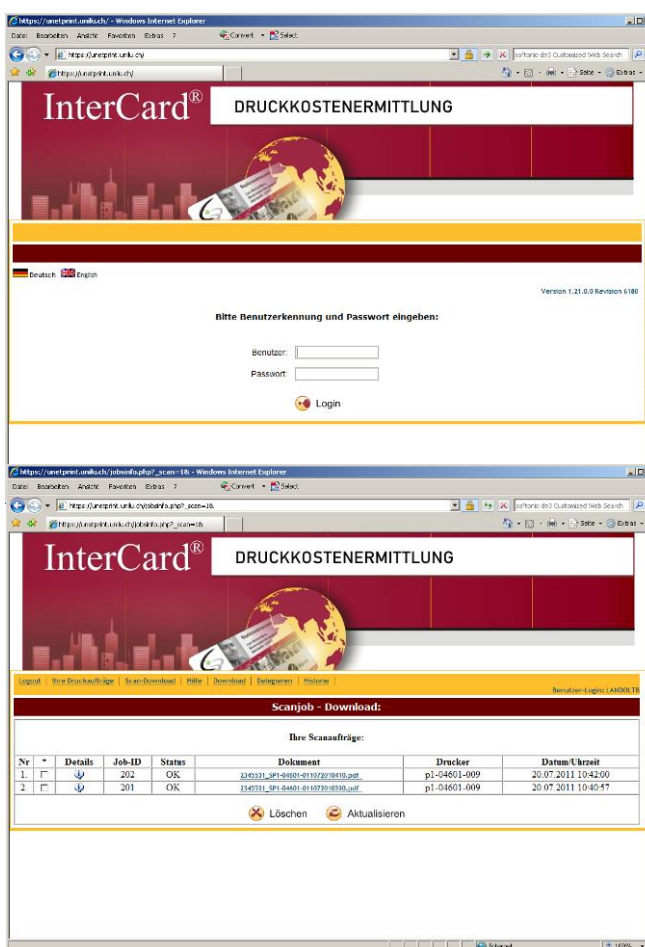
https://unetprint.unilu.ch/ - Windows Internet Explorer

Datei Bearbeiten Ansicht Favoriten Extras ?

Convert Select

https://unetprint.unilu.ch/

softonic-de3 Customized Web Search

https://unetprint.unilu.ch/

Seite Extras

InterCard®

DRUCKKOSTENERMITTLUNG

Deutsch English

Version 1.21.0.0 Revision 6180

Bitte Benutzerkennung und Passwort eingeben:

Benutzer:

Passwort:

Login

https://unetprint.unilu.ch/jobsinfo.php?_scan=1& - Windows Internet Explorer

Datei Bearbeiten Ansicht Favoriten Extras ?

Convert Select

https://unetprint.unilu.ch/jobsinfo.php?_scan=1&

softonic-de3 Customized Web Search

https://unetprint.unilu.ch/jobsinfo.php?_scan=1&

Seite Extras

InterCard®

DRUCKKOSTENERMITTLUNG

Logout | Ihre Druckaufträge | Scan-Download | Hilfe | Download | Delegieren | Historie

Benutzer-Login: LANDOLTB

Scanjob - Download:

Ihre Scanaufträge:

| Nr | * | Details | Job-ID | Status | Dokument | Drucker | Datum/Uhrzeit |
|---|---|---|---|---|---|---|---|
| 1. | | | 202 | OK | 2345531_SP1-04601-0110720104210.pdf | p1-04601-009 | 20.07.2011 10:42:00 |
| 2. | | | 201 | OK | 2345531_SP1-04601-0110720104050.pdf | p1-04601-009 | 20.07.2011 10:40:57 |

Löschen Aktualisieren

Internet

100%